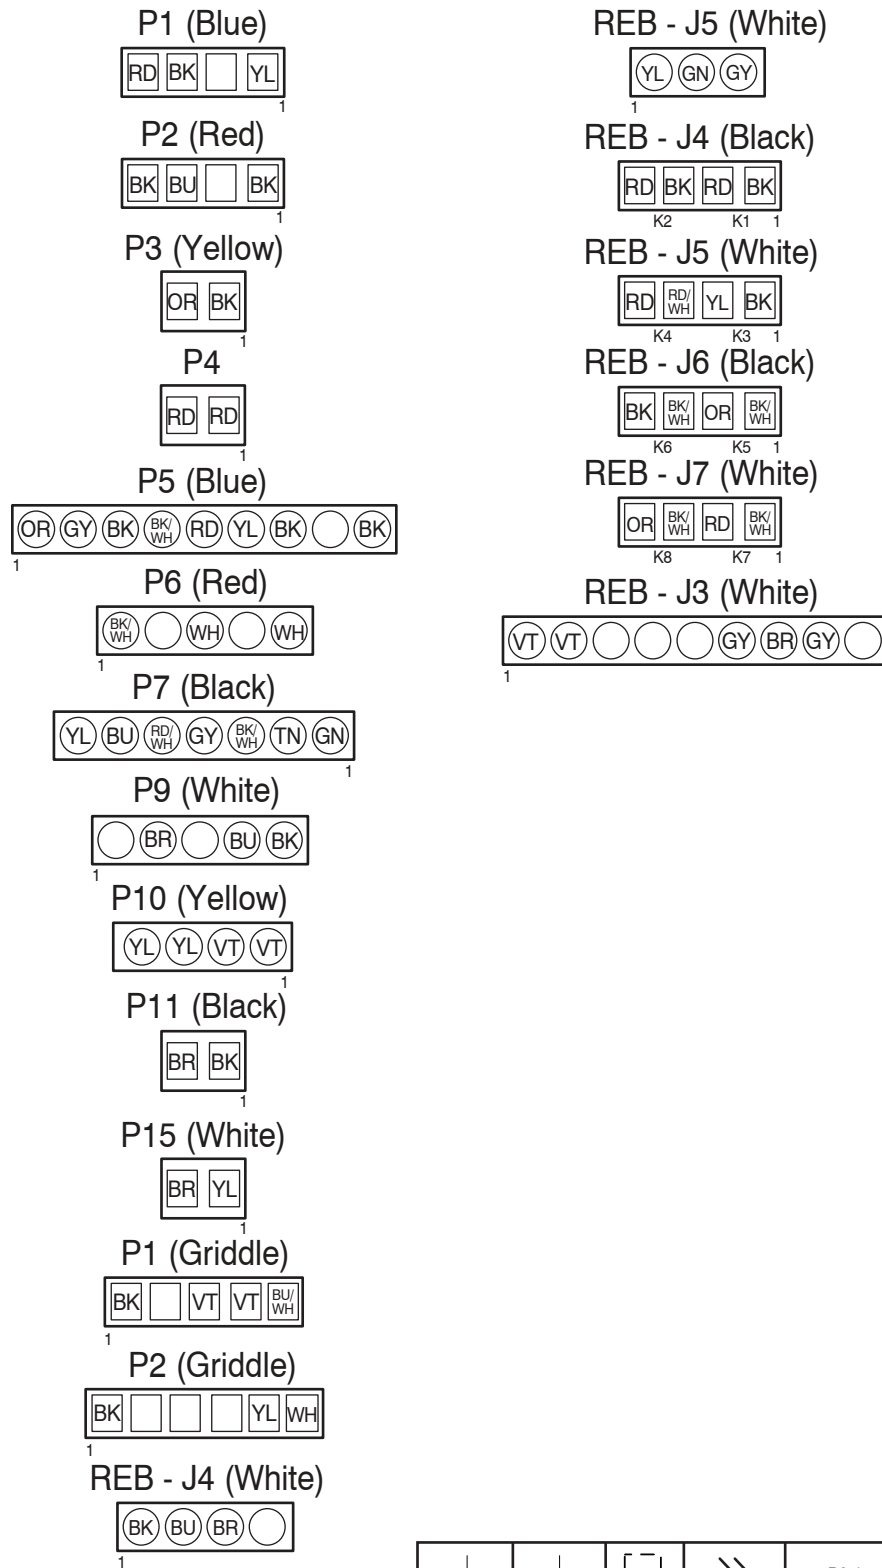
P1 (Blue)

RD BK YL
1

P2 (Red)

BK BU BK
1

P3 (Yellow)

OR BK
1

P4

RD RD
1

P5 (Blue)

OR GY BK BK/WH RD YL BK BK
1

P6 (Red)

BK/WH WH WH
1

P7 (Black)

YL BU RD/WH GY BK/WH TN GN
1

P9 (White)

BR BU BK
1

P10 (Yellow)

YL YL VT VT
1

P11 (Black)

BR BK
1

P15 (White)

BR YL
1

P1 (Griddle)

BK VT VT BU/WH
1

P2 (Griddle)

BK YL WH
1

REB - J4 (White)

BK BU BR
1

REB - J5 (White)

YL GN GY
1

REB - J4 (Black)

RD BK RD BK
K2 K1 1

REB - J5 (White)

RD RD/WH YL BK
K4 K3 1

REB - J6 (Black)

BK BK/WH OR BK/WH
K6 K5 1

REB - J7 (White)

OR BK/WH RD BK/WH
K8 K7 1

REB - J3 (White)

VT VT GY BR GY
1